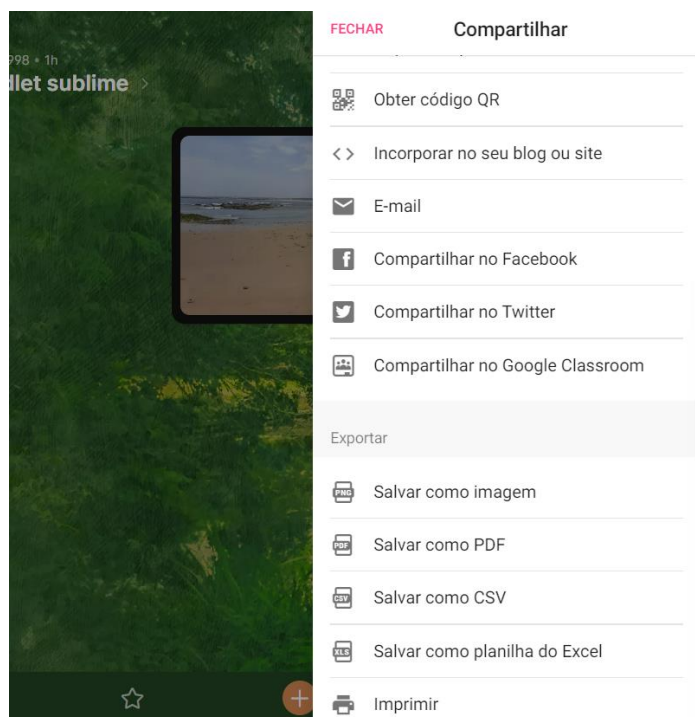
998 • 1h
dlet sublime

FECHAR
Compartilhar

Obter código QR
Incorporar no seu blog ou site
E-mail
Compartilhar no Facebook
Compartilhar no Twitter
Compartilhar no Google Classroom

Exportar

PNG
Salvar como imagem
PDF
Salvar como PDF
CSV
Salvar como CSV
XLS
Salvar como planilha do Excel
Imprimir